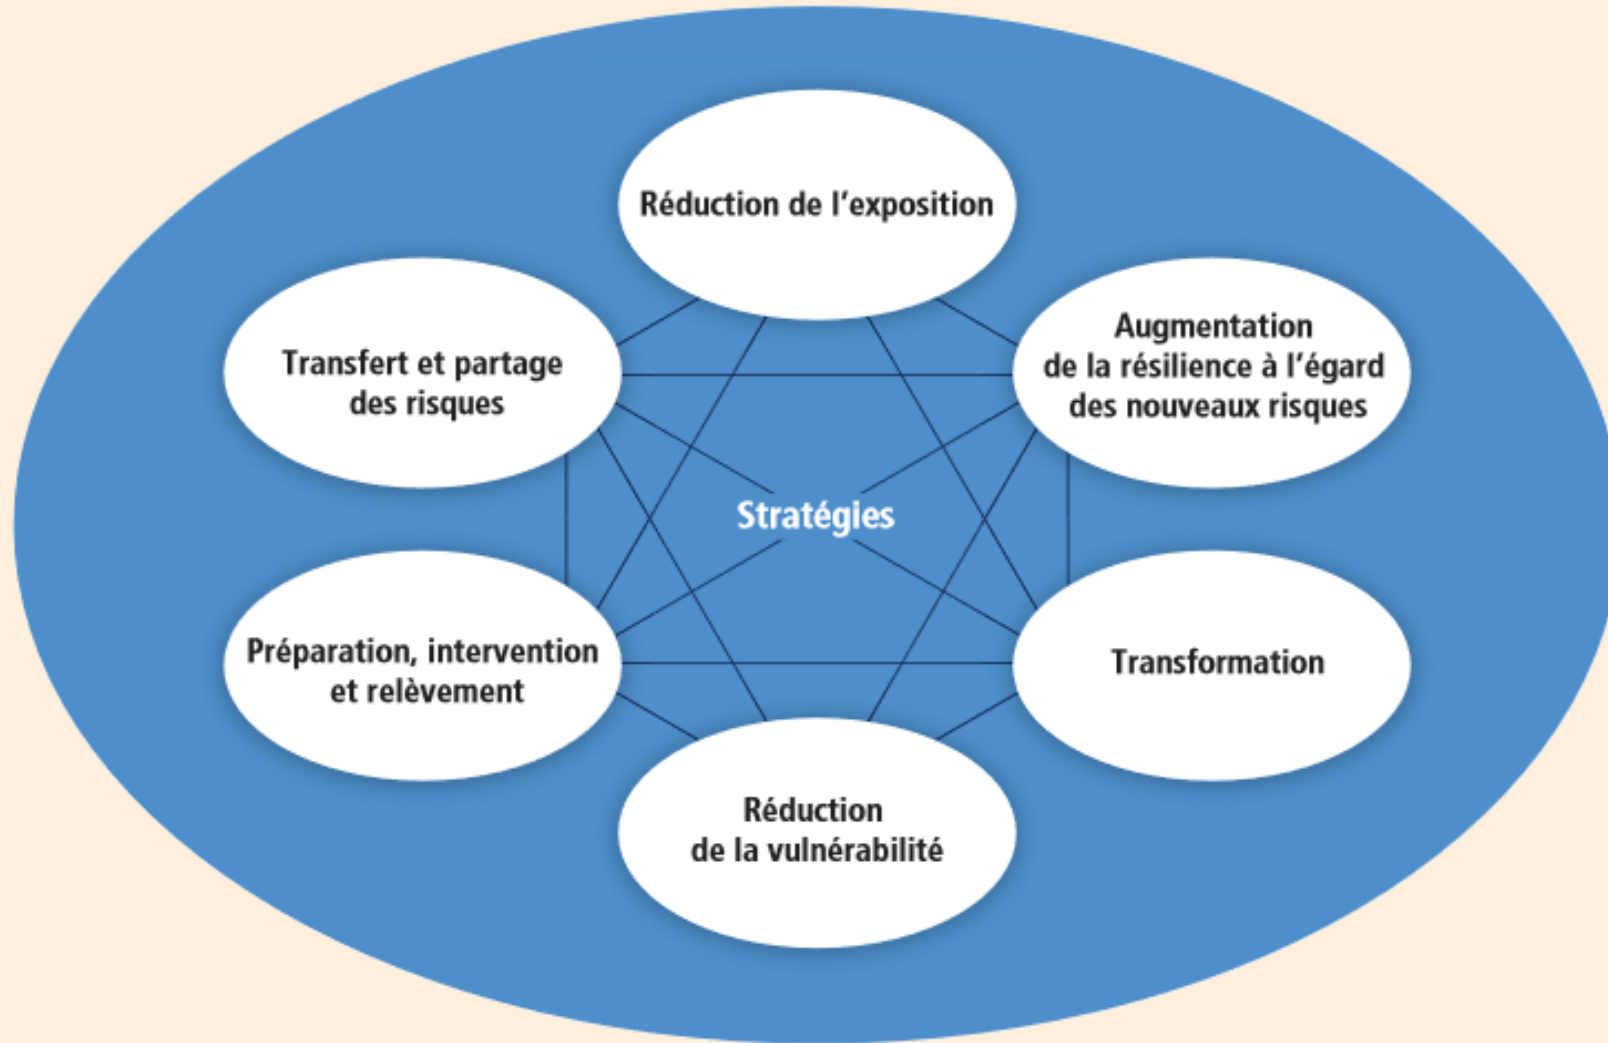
Réduction de l’exposition

Transfert et partage des risques

Augmentation de la résilience à l’égard des nouveaux risques

Stratégies

Préparation, intervention et relèvement

Transformation

Réduction de la vulnérabilité